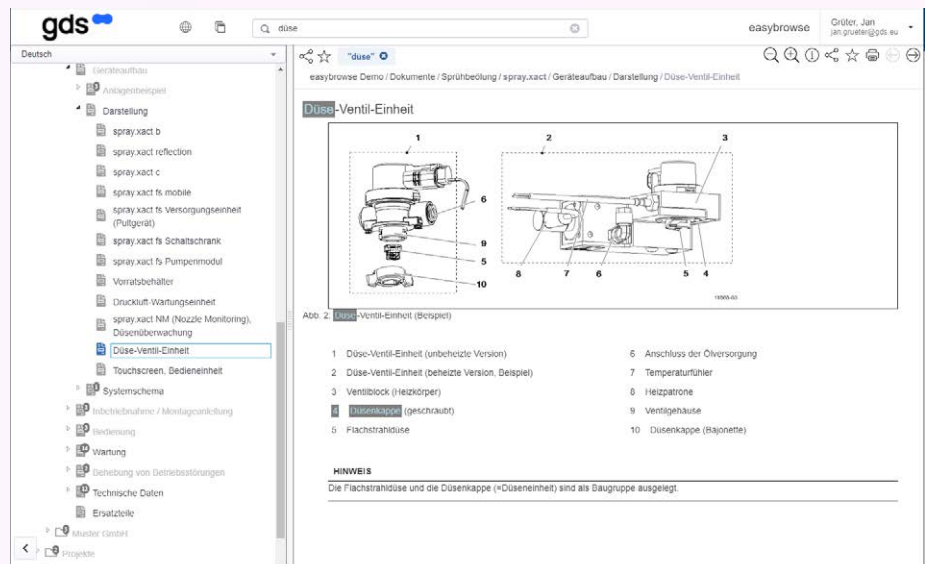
gds

düse

easybrowse

Grüter, Jan
jan.grueter@gds.eu

Deutsch

Geräteaufbau
Anlagenbeispiel
Darstellung
spray.xact b
spray.xact reflection
spray.xact c
spray.xact fs mobile
spray.xact fs Versorgungseinheit (Pultgerät)
spray.xact fs Schaltschrank
spray.xact fs Pumpenmodul
Vorratsbehälter
Druckluft-Wartungseinheit
spray.xact NM (Nozzle Monitoring), Düsenüberwachung
Düse-Ventil-Einheit
Touchscreen, Bedieneinheit
Systemschema
Inbetriebnahme / Montageanleitung
Bedienung
Wartung
Behebung von Betriebsstörungen
Technische Daten
Ersatzteile
Muster GmbH
Projekte

"duse"

easybrowse Demo / Dokumente / Sprühbeölung / spray.xact / Geräteaufbau / Darstellung / Düse-Ventil-Einheit

Düse-Ventil-Einheit

1 2 3 6 9 5 10 8 7 6 5 4

16569-03

Abb. 2: Düse-Ventil-Einheit (Beispiel)

1 Düse-Ventil-Einheit (unbeheizte Version)
2 Düse-Ventil-Einheit (beheizte Version, Beispiel)
3 Ventilblock (Heizkörper)
4 Düsenkappe (geschraubt)
5 Flachstrahldüse
6 Anschluss der Ölversorgung
7 Temperaturfühler
8 Heizpatrone
9 Ventilgehäuse
10 Düsenkappe (Bajonette)

HINWEIS
Die Flachstrahldüse und die Düsenkappe (=Düseneinheit) sind als Baugruppe ausgelegt.